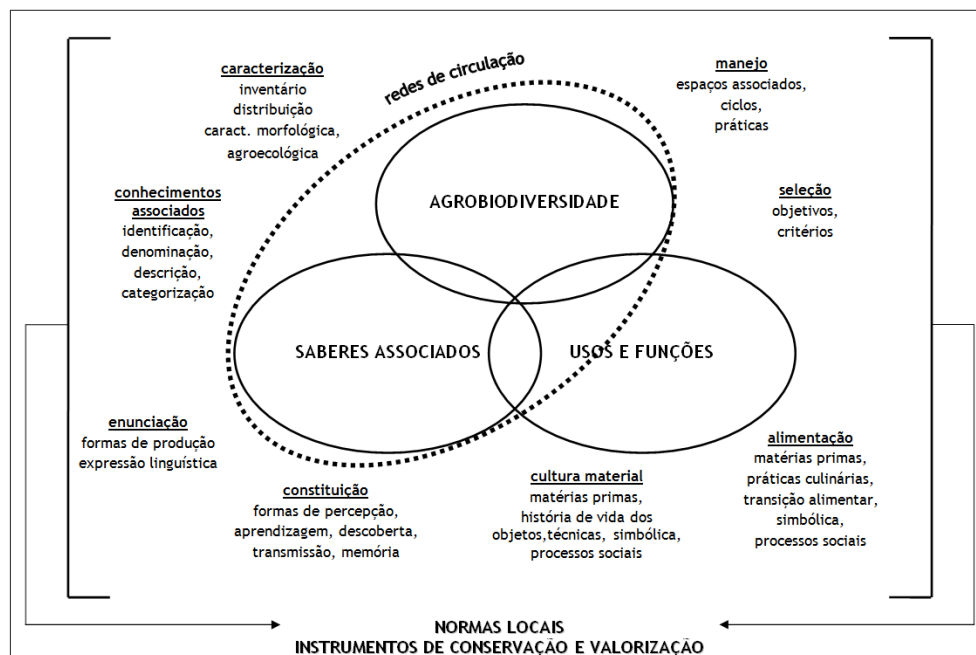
caracterização
inventário
distribuição
caract. morfológica,
agroecológica

redes de circulação

manejo
espaços associados,
ciclos,
práticas

conhecimentos associados
identificação,
denominação,
descrição,
categorização

AGROBIODIVERSIDADE

seleção
objetivos,
critérios

SABERES ASSOCIADOS

USOS E FUNÇÕES

enunciação
formas de produção
expressão linguística

alimentação
matérias primas,
práticas culinárias,
transição alimentar,
simbólica,
processos sociais

constituição
formas de percepção,
aprendizagem, descoberta,
transmissão, memória

cultura material
matérias primas,
história de vida dos
objetos,técnicas, simbólica,
processos sociais

NORMAS LOCAIS
INSTRUMENTOS DE CONSERVAÇÃO E VALORIZAÇÃO